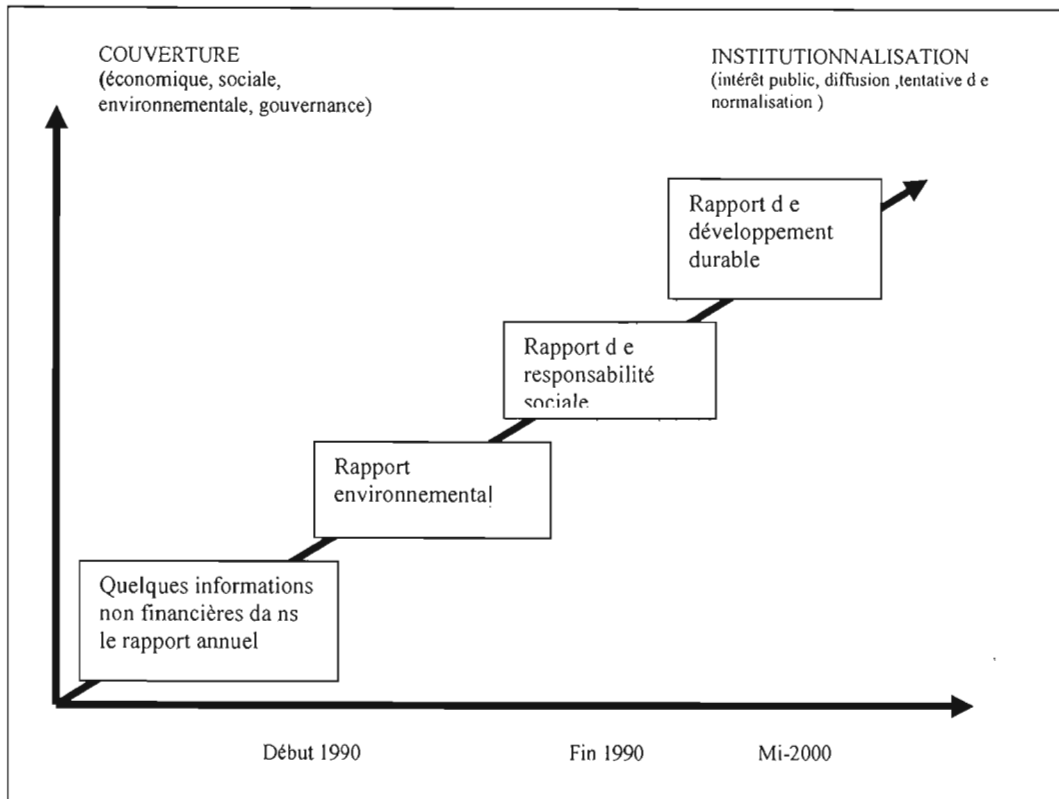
COUVERTURE
(économique, sociale, environnementale, gouvernance)

INSTITUTIONNALISATION
(intérêt public, diffusion ,tentative d e normalisation )

Rapport d e développement durable

Rapport d e responsabilité sociale

Rapport environnemental

Quelques informations non financières da ns le rapport annuel

Début 1990

Fin 1990

Mi-2000